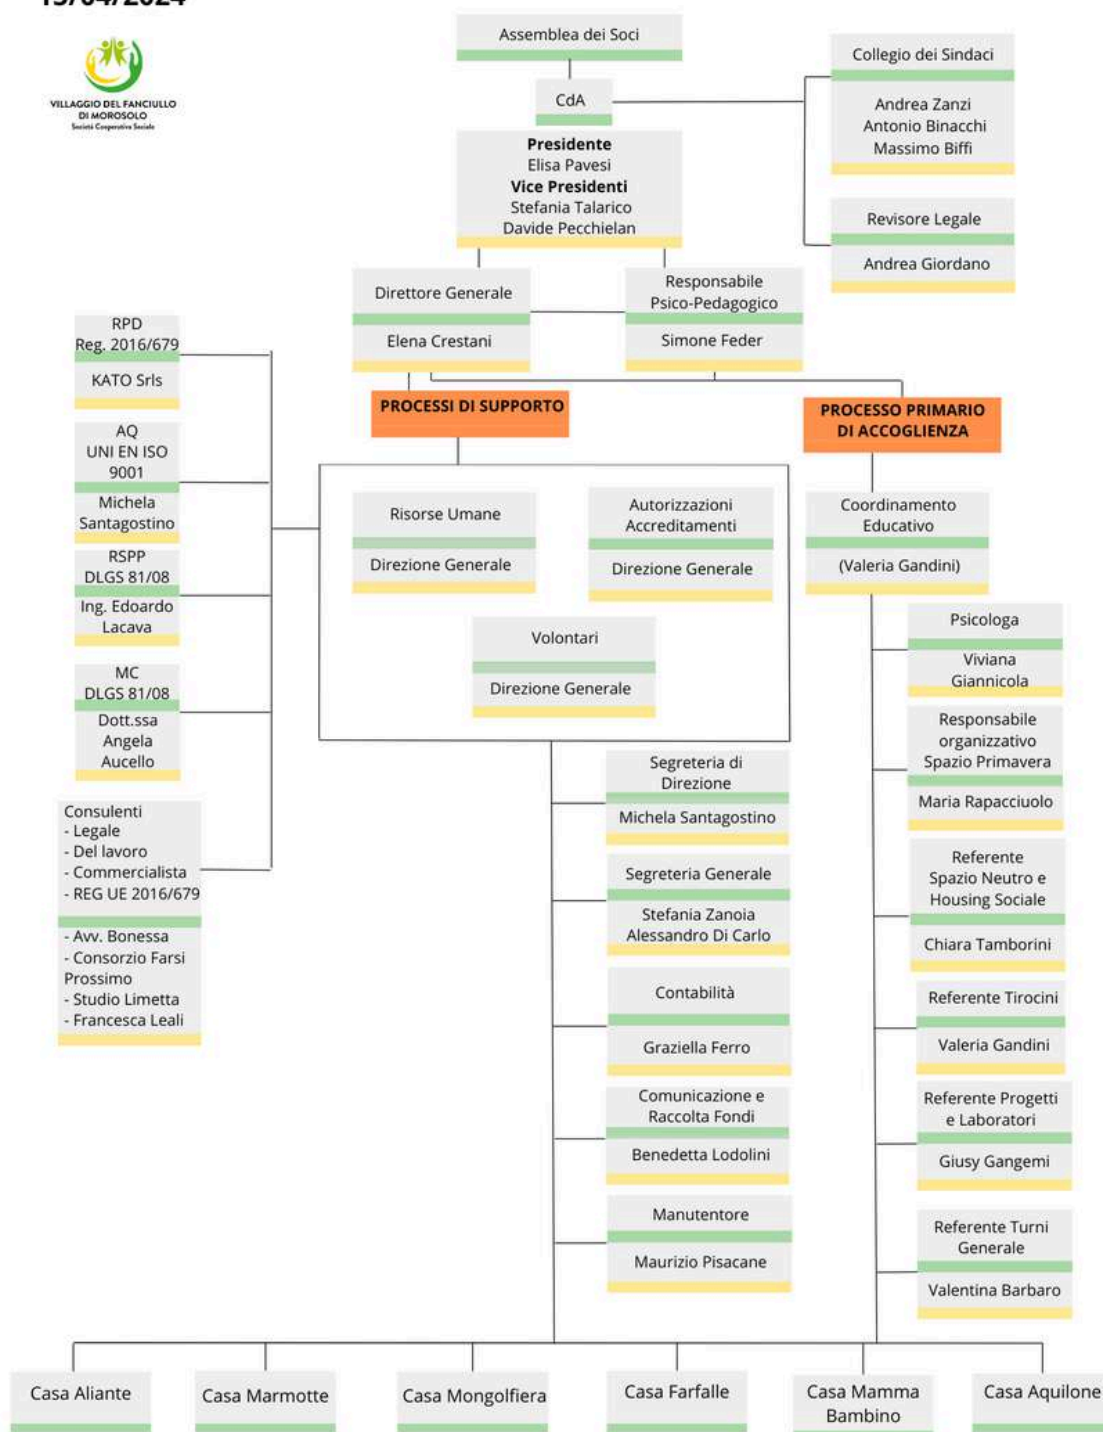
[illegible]

VILLAGGIO DEL FANCIULLO DI MOROSOLO
Società Cooperativa Sociale

Assemblea dei Soci

CdA

Presidente
Elisa Pavesi
Vice Presidenti
Stefania Talarico
Davide Pecchielan

Collegio dei Sindaci
Andrea Zanzi
Antonio Binacchi
Massimo Biffi

Revisore Legale
Andrea Giordano

Direttore Generale
Elena Crestani

Responsabile Psico-Pedagogico
Simone Feder

RPD
Reg. 2016/679
KATO Srls

AQ
UNI EN ISO 9001
Michela Santagostino

RSPP
DLGS 81/08
Ing. Edoardo Lacava

MC
DLGS 81/08
Dott.ssa Angela Aucello

Consulenti
- Legale
- Del lavoro
- Commercialista
- REG UE 2016/679
- Avv. Bonessa
- Consorzio Farsi Prossimo
- Studio Limetta
- Francesca Leali

PROCESSI DI SUPPORTO

Risorse Umane
Direzione Generale

Autorizzazioni
Accreditamenti
Direzione Generale

Volontari
Direzione Generale

Segreteria di Direzione
Michela Santagostino

Segreteria Generale
Stefania Zanoia
Alessandro Di Carlo

Contabilità
Graziella Ferro

Comunicazione e Raccolta Fondi
Benedetta Lodolini

Manutentore
Maurizio Pisacane

PROCESSO PRIMARIO DI ACCOGLIENZA

Coordinamento Educativo
(Valeria Gandini)

Psicologa
Viviana Giannicola

Responsabile organizzativo Spazio Primavera
Maria Rapacciuolo

Referente Spazio Neutro e Housing Sociale
Chiara Tamborini

Referente Tirocini
Valeria Gandini

Referente Progetti e Laboratori
Giusy Gangemi

Referente Turni Generale
Valentina Barbaro

Casa Aliante
Casa Marmotte
Casa Mongolfiera
Casa Farfalle
Casa Mamma Bambino
Casa Aquilone